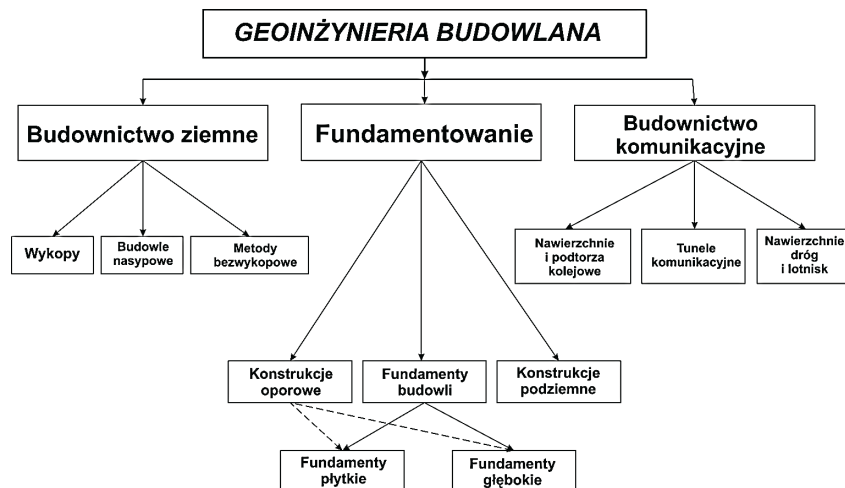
GEOINŻYNIERIA BUDOWLANA

Budownictwo ziemne

Fundamentowanie

Budownictwo komunikacyjne

Wykopy

Budowle nasypowe

Metody bezwykopowe

Nawierzchnie i podtorza kolejowe

Tunele komunikacyjne

Nawierzchnie dróg i lotnisk

Konstrukcje oporowe

Fundamenty budowli

Konstrukcje podziemne

Fundamenty płytkie

Fundamenty głębokie